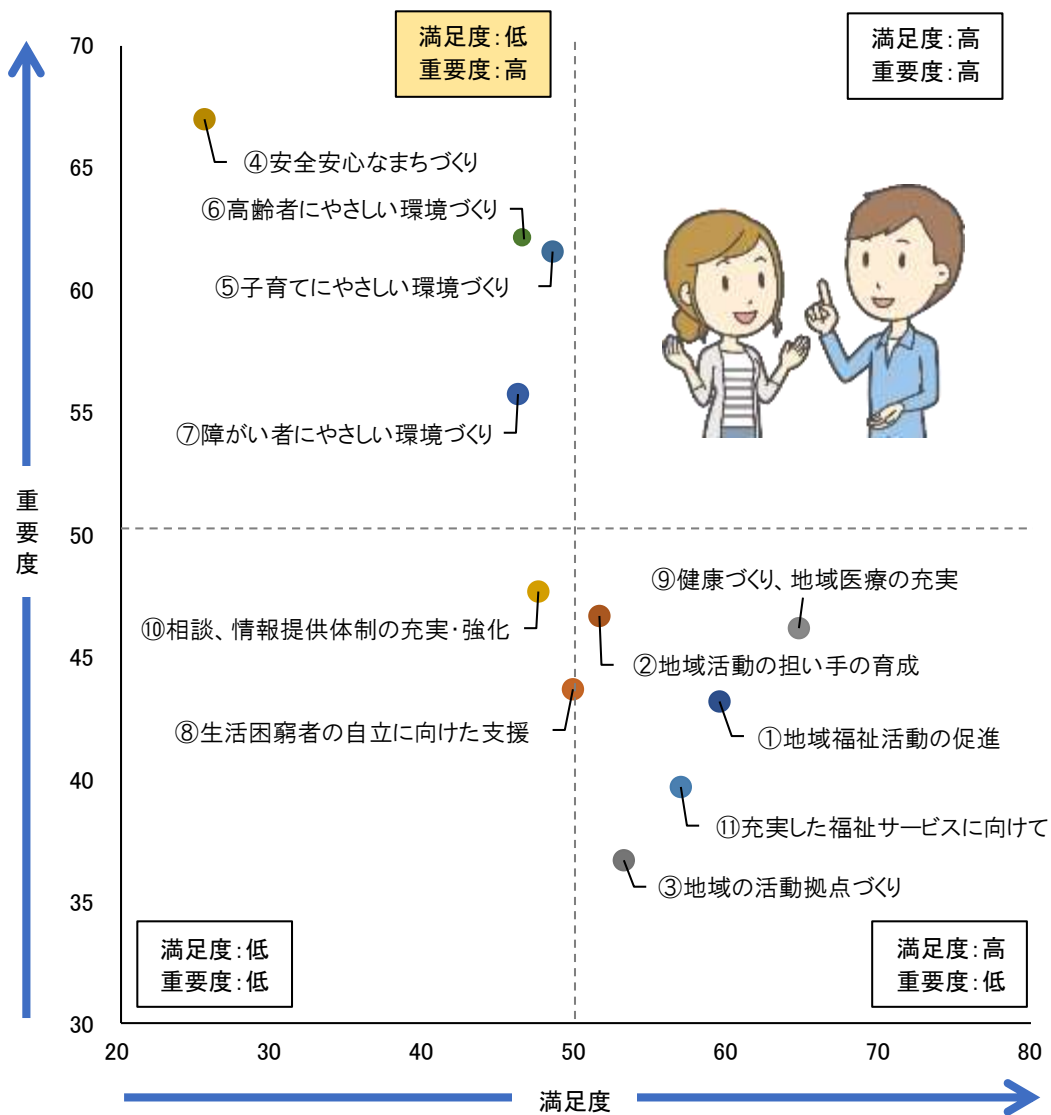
満足度:低
重要度:高

満足度:高
重要度:高

70

65

60

55

50

45

40

35

30

重要度

④安全安心なまちづくり

⑥高齢者にやさしい環境づくり

⑤子育てにやさしい環境づくり

⑦障がい者にやさしい環境づくり

⑨健康づくり、地域医療の充実

⑩相談、情報提供体制の充実・強化

②地域活動の担い手の育成

⑧生活困窮者の自立に向けた支援

①地域福祉活動の促進

⑪充実した福祉サービスに向けて

③地域の活動拠点づくり

満足度:低
重要度:低

満足度:高
重要度:低

20 30 40 50 60 70 80

満足度